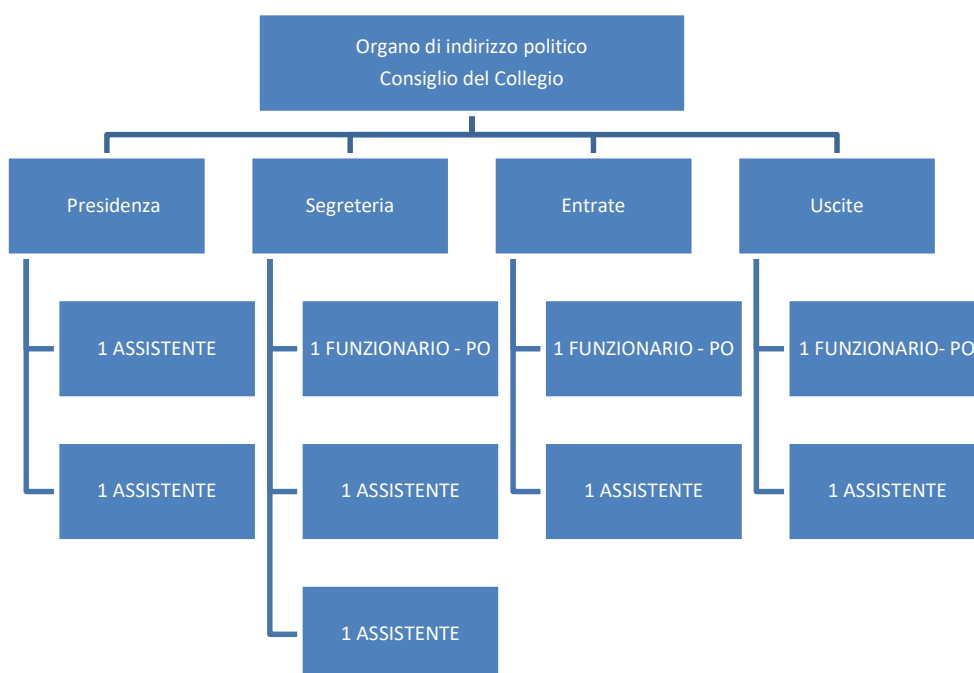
Organo di indirizzo politico
Consiglio del Collegio

Presidenza

1 ASSISTENTE

1 ASSISTENTE

Segreteria

1 FUNZIONARIO - PO

1 ASSISTENTE

1 ASSISTENTE

Entrate

1 FUNZIONARIO - PO

1 ASSISTENTE

Uscite

1 FUNZIONARIO- PO

1 ASSISTENTE